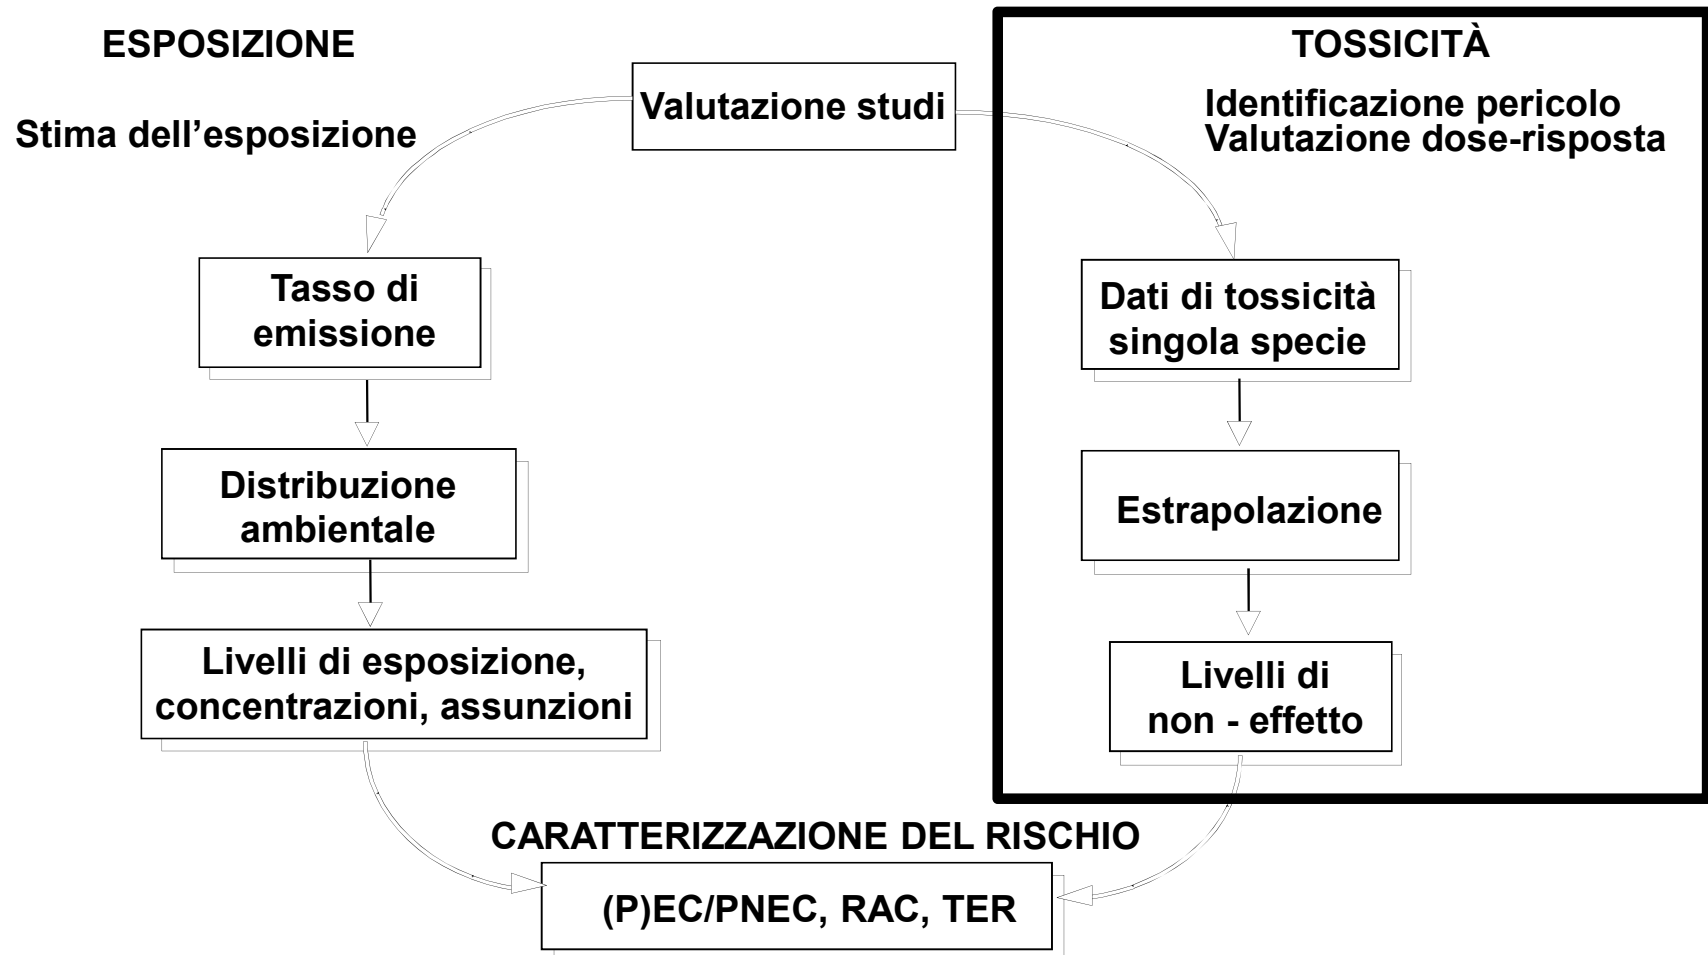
ESPOSIZIONE

TOSSICITÀ

Valutazione studi

Stima dell'esposizione

Identificazione pericolo
Valutazione dose-risposta

Tasso di emissione

Dati di tossicità singola specie

Distribuzione ambientale

Estrapolazione

Livelli di esposizione, concentrazioni, assunzioni

Livelli di non - effetto

CARATTERIZZAZIONE DEL RISCHIO

(P)EC/PNEC, RAC, TER